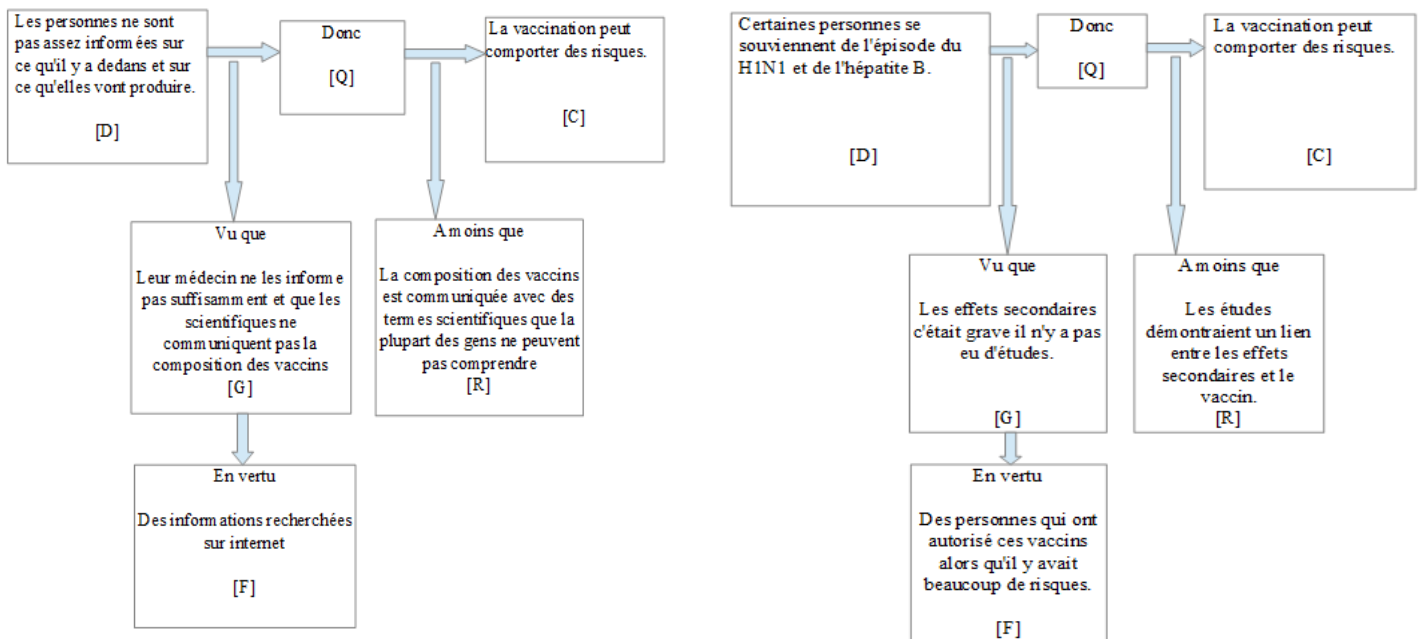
Les personnes ne sont pas assez informées sur ce qu'il y a dedans et sur ce qu'elles vont produire.

[D]

Donc

[Q]

La vaccination peut comporter des risques.

[C]

Vu que

Leur médecin ne les informe pas suffisamment et que les scientifiques ne communiquent pas la composition des vaccins
[G]

A moins que

La composition des vaccins est communiquée avec des termes scientifiques que la plupart des gens ne peuvent pas comprendre
[R]

En vertu

Des informations recherchées sur internet

[F]

Certaines personnes se souviennent de l'épisode du H1N1 et de l'hépatite B.

[D]

Donc

[Q]

La vaccination peut comporter des risques.

[C]

Vu que

Les effets secondaires c'était grave il n'y a pas eu d'études.

[G]

A moins que

Les études démontraient un lien entre les effets secondaires et le vaccin.
[R]

En vertu

Des personnes qui ont autorisé ces vaccins alors qu'il y avait beaucoup de risques.

[F]